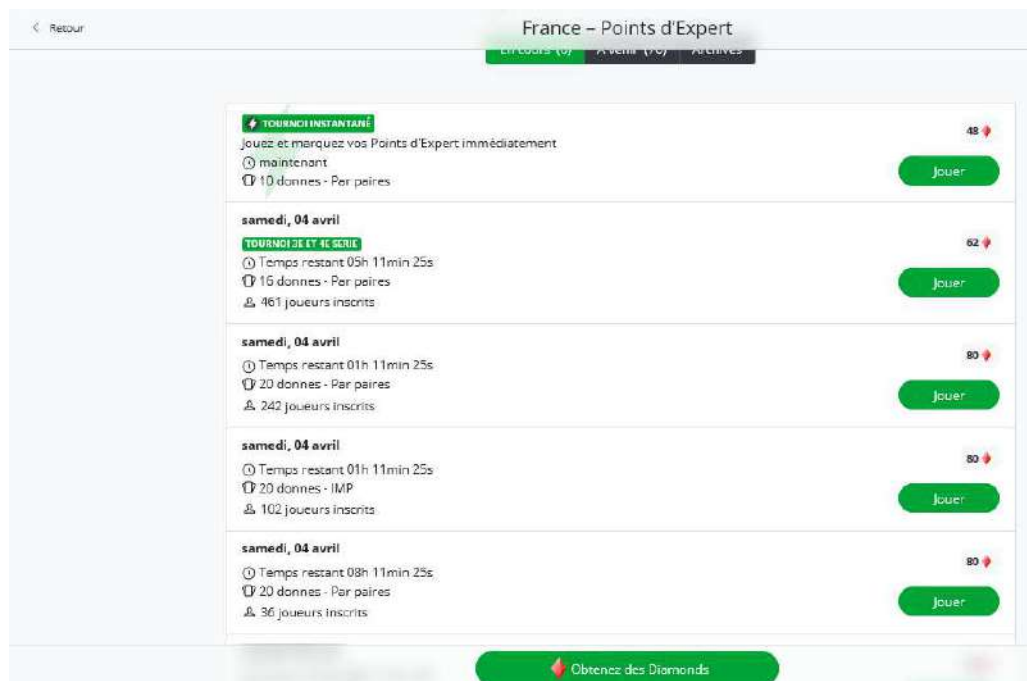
< Retour

France – Points d'Expert

En cours (6) | A venir (76) | Archives

TOURNOI INSTANTANÉ
Jouez et marquez vos Points d'Expert immédiatement
maintenant
10 donnes - Par paires
48
Jouer

samedi, 04 avril
TOURNOI 3E ET 4E SERIE
Temps restant 05h 11min 25s
16 donnes - Par paires
461 joueurs inscrits
62
Jouer

samedi, 04 avril
Temps restant 01h 11min 25s
20 donnes - Par paires
242 joueurs inscrits
80
Jouer

samedi, 04 avril
Temps restant 01h 11min 25s
20 donnes - IMP
102 joueurs inscrits
80
Jouer

samedi, 04 avril
Temps restant 08h 11min 25s
20 donnes - Par paires
36 joueurs inscrits
80
Jouer

Obtenez des Diamonds